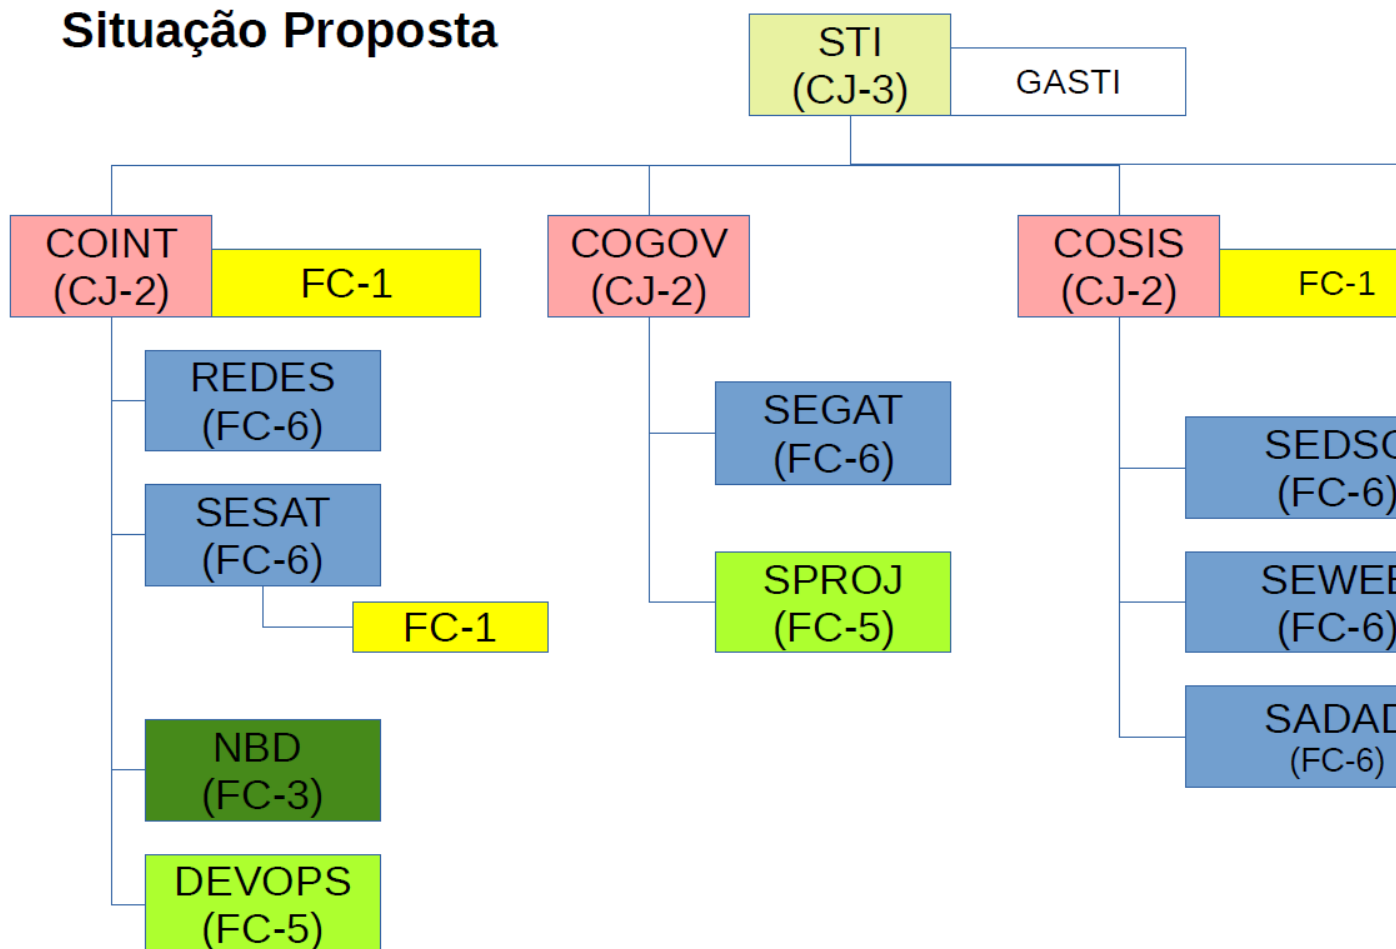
Situação Proposta

STI
(CJ-3)

GASTI

COINT
(CJ-2)

FC-1

COGOV
(CJ-2)

COSIS
(CJ-2)

FC-1

REDES
(FC-6)

SESAT
(FC-6)

FC-1

NBD
(FC-3)

DEVOPS
(FC-5)

SEGAT
(FC-6)

SPROJ
(FC-5)

SEDS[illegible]
(FC-6)

SEWE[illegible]
(FC-6)

SADA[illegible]
(FC-6)